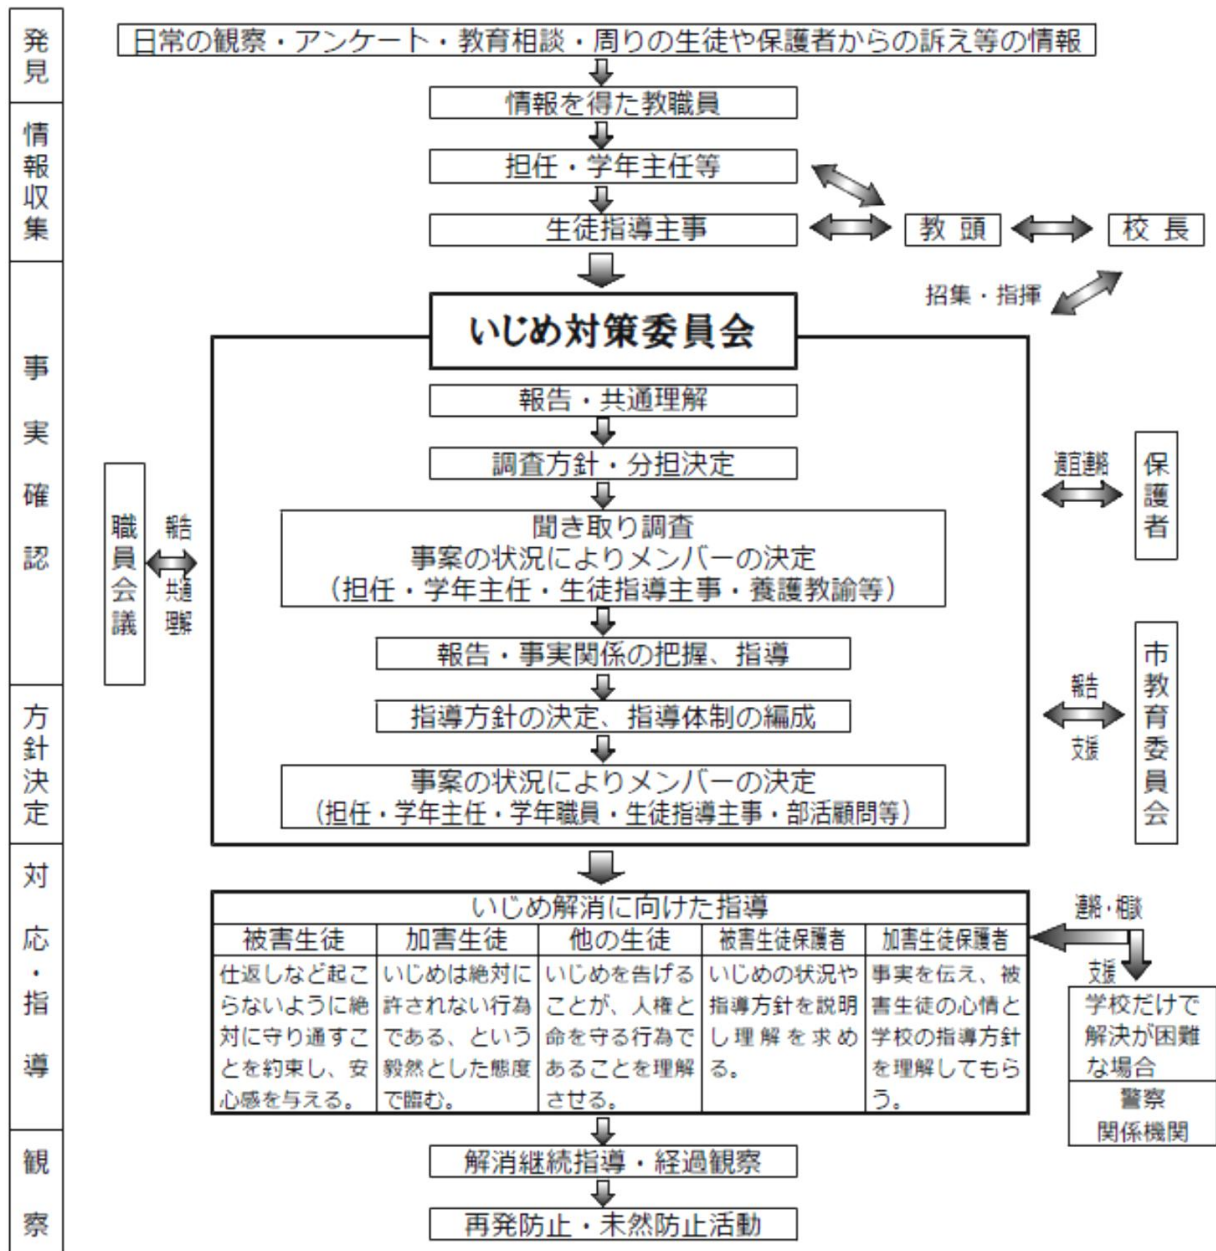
発見

情報収集

事実確認

方針決定

対応・指導

観察

日常の観察・アンケート・教育相談・周りの生徒や保護者からの訴え等の情報

情報を得た教職員

担任・学年主任等

生徒指導主事

教頭

校長

招集・指揮

いじめ対策委員会

報告・共通理解

調査方針・分担決定

聞き取り調査
事案の状況によりメンバーの決定
（担任・学年主任・生徒指導主事・養護教諭等）

報告・事実関係の把握、指導

指導方針の決定、指導体制の編成

事案の状況によりメンバーの決定
（担任・学年主任・学年職員・生徒指導主事・部活顧問等）

職員会議

報告 共通理解

保護者

連絡 相談

市教育委員会

報告 支援

いじめ解消に向けた指導

| 被害生徒 | 加害生徒 | 他の生徒 | 被害生徒保護者 | 加害生徒保護者 |
|---|---|---|---|---|
| 仕返しなど起こらないように絶対に守り通すことを約束し、安心感を与える。 | いじめは絶対に許されない行為である、という毅然とした態度で臨む。 | いじめを告げることが、人権と命を守る行為であることを理解させる。 | いじめの状況や指導方針を説明し理解を求める。 | 事実を伝え、被害生徒の心情と学校の指導方針を理解してもらう。 |

連絡・相談

支援

学校だけで解決が困難な場合

警察
関係機関

解消継続指導・経過観察

再発防止・未然防止活動